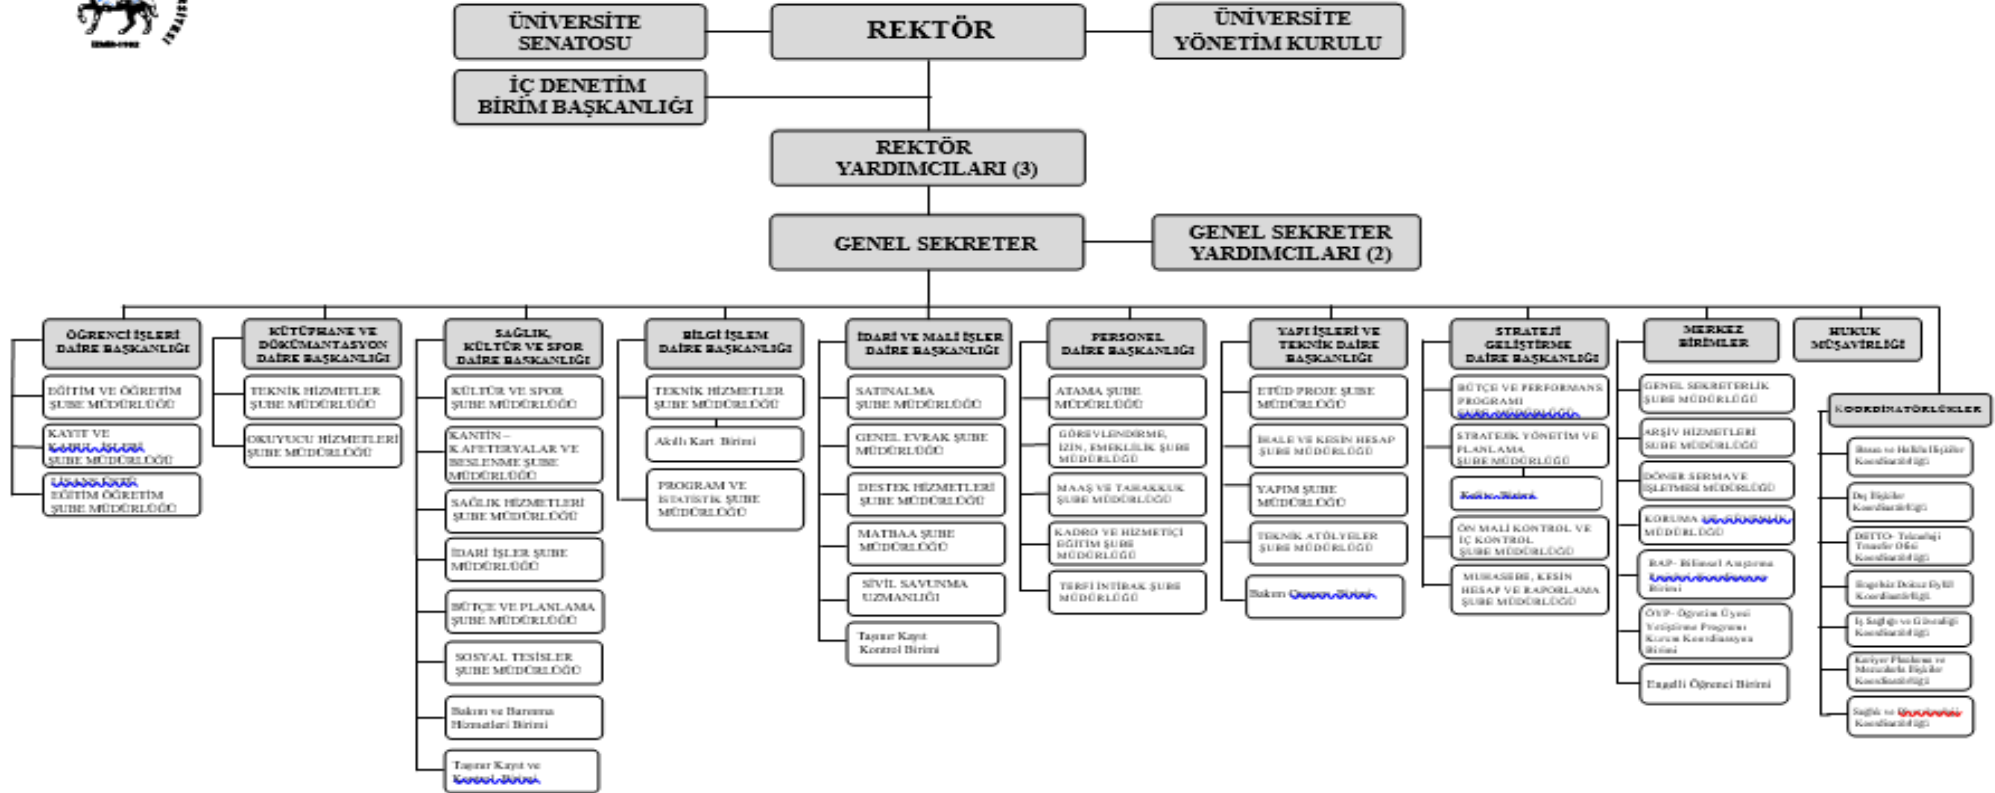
ÜNİVERSİTE SENATOSU

REKTÖR

ÜNİVERSİTE YÖNETİM KURULU

İÇ DENETİM BİRİM BAŞKANLIĞI

REKTÖR YARDIMCILARI (3)

GENEL SEKRETER

GENEL SEKRETER YARDIMCILARI (2)

ÖĞRENCİ İŞLERİ DAİRE BAŞKANLIĞI
EĞİTİM VE ÖĞRETİM ŞUBE MÜDÜRLÜĞÜ
KAYIT VE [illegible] ŞUBE MÜDÜRLÜĞÜ
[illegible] EĞİTİM ÖĞRETİM ŞUBE MÜDÜRLÜĞÜ

KÜTÜPHANE VE DÖKÜMANTASYON DAİRE BAŞKANLIĞI
TEKNİK HİZMETLER ŞUBE MÜDÜRLÜĞÜ
OKUYUCU HİZMETLERİ ŞUBE MÜDÜRLÜĞÜ

SAĞLIK, KÜLTÜR VE SPOR DAİRE BAŞKANLIĞI
KÜLTÜR VE SPOR ŞUBE MÜDÜRLÜĞÜ
KANTİN – KAFETERYALAR VE BESLENME ŞUBE MÜDÜRLÜĞÜ
SAĞLIK HİZMETLERİ ŞUBE MÜDÜRLÜĞÜ
İDARİ İŞLER ŞUBE MÜDÜRLÜĞÜ
BÜTÇE VE PLANLAMA ŞUBE MÜDÜRLÜĞÜ
SOSYAL TESİSLER ŞUBE MÜDÜRLÜĞÜ
Bakım ve Barınma Hizmetleri Birimi
Taşınır Kayıt ve Kontrol Birimi

BİLGİ İŞLEM DAİRE BAŞKANLIĞI
TEKNİK HİZMETLER ŞUBE MÜDÜRLÜĞÜ
Akıllı Kart Birimi
PROGRAM VE İSTATİSTİK ŞUBE MÜDÜRLÜĞÜ

İDARİ VE MALİ İŞLER DAİRE BAŞKANLIĞI
SATINALMA ŞUBE MÜDÜRLÜĞÜ
GENEL EVRAK ŞUBE MÜDÜRLÜĞÜ
DESTEK HİZMETLERİ ŞUBE MÜDÜRLÜĞÜ
MATBAA ŞUBE MÜDÜRLÜĞÜ
SİVİL SAVUNMA UZMANLIĞI
Taşınır Kayıt Kontrol Birimi

PERSONEL DAİRE BAŞKANLIĞI
ATAMA ŞUBE MÜDÜRLÜĞÜ
GÖREVLENDİRME, İZİN, EMEKLİLİK ŞUBE MÜDÜRLÜĞÜ
MAAŞ VE TAHAKKUK ŞUBE MÜDÜRLÜĞÜ
KADRO VE HİZMETİÇİ EĞİTİM ŞUBE MÜDÜRLÜĞÜ
TERFİ İNTİBAK ŞUBE MÜDÜRLÜĞÜ

YAPI İŞLERİ VE TEKNİK DAİRE BAŞKANLIĞI
ETÜD PROJE ŞUBE MÜDÜRLÜĞÜ
İHALE VE KESİN HESAP ŞUBE MÜDÜRLÜĞÜ
YAPIM ŞUBE MÜDÜRLÜĞÜ
TEKNİK ATÖLYELER ŞUBE MÜDÜRLÜĞÜ
Bakım Onarım Birimi

STRATEJİ GELİŞTİRME DAİRE BAŞKANLIĞI
BÜTÇE VE PERFORMANS PROGRAMI ŞUBE MÜDÜRLÜĞÜ
STRATEJİK YÖNETİM VE PLANLAMA ŞUBE MÜDÜRLÜĞÜ
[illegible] Birimi
ÖN MALİ KONTROL VE İÇ KONTROL ŞUBE MÜDÜRLÜĞÜ
MUHASEBE, KESİN HESAP VE RAPORLAMA ŞUBE MÜDÜRLÜĞÜ

MERKEZ BİRİMLER
GENEL SEKRETERLİK ŞUBE MÜDÜRLÜĞÜ
ARŞİV HİZMETLERİ ŞUBE MÜDÜRLÜĞÜ
DÖNER SERMAYE İŞLETMESİ MÜDÜRLÜĞÜ
KORUMA VE GÜVENLİK MÜDÜRLÜĞÜ
BAP- Bilimsel Araştırma Projeleri Koordinasyon Birimi
ÖYP- Öğretim Üyesi Yetiştirme Programı Kurum Koordinasyon Birimi
Engelli Öğrenci Birimi

HUKUK MÜŞAVİRLİĞİ

KOORDİNATÖRLÜKLER
Basın ve Halkla İlişkiler Koordinatörlüğü
Dış İlişkiler Koordinatörlüğü
DETTO- Teknoloji Transfer Ofisi Koordinatörlüğü
Engelsiz Dokuz Eylül Koordinatörlüğü
İş Sağlığı ve Güvenliği Koordinatörlüğü
Kariyer Planlama ve Mezunlarla İlişkiler Koordinatörlüğü
Sağlık ve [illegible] Koordinatörlüğü